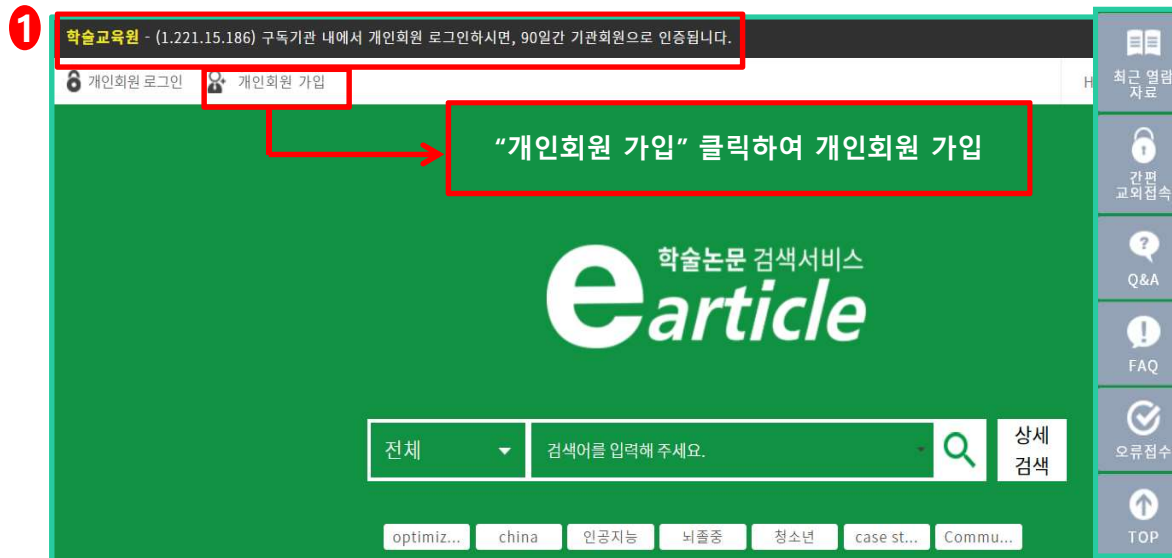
1

학술교육원 - (1.221.15.186) 구독기관 내에서 개인회원 로그인하시면, 90일간 기관회원으로 인증됩니다.

개인회원 로그인

개인회원 가입

H

"개인회원 가입" 클릭하여 개인회원 가입

학술논문 검색서비스

earticle

전체

검색어를 입력해 주세요.

상세 검색

optimiz...

china

인공지능

뇌졸중

청소년

case st...

Commu...

최근 열람 자료

간편 교외접속

Q&A

FAQ

오류접수

TOP